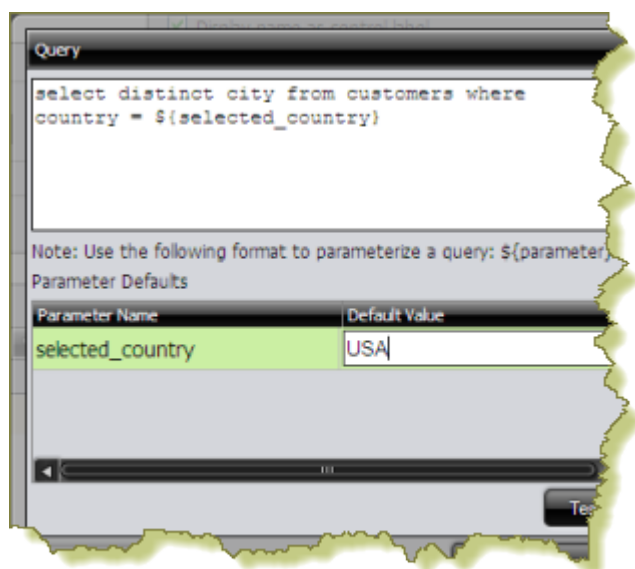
Display name as control label

Query

select distinct city from customers where country = ${selected_country}

Note: Use the following format to parameterize a query: ${parameter

Parameter Defaults

| Parameter Name | Default Value |
|---|---|
| selected_country | USA |

Te